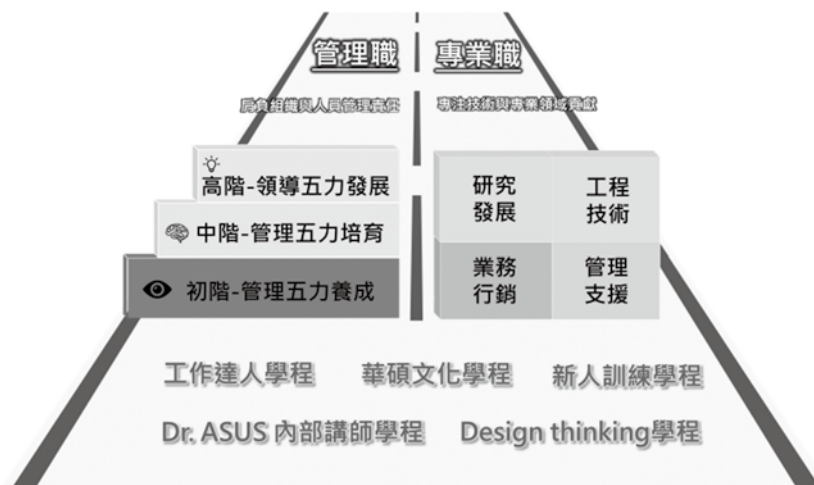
管理職

肩負組織與人員管理責任

專業職

專注技術與專業領域貢獻

高階-領導五力發展

中階-管理五力培育

初階-管理五力養成

研究發展

工程技術

業務行銷

管理支援

工作達人學程 華碩文化學程 新人訓練學程

Dr. ASUS 內部講師學程 Design thinking學程